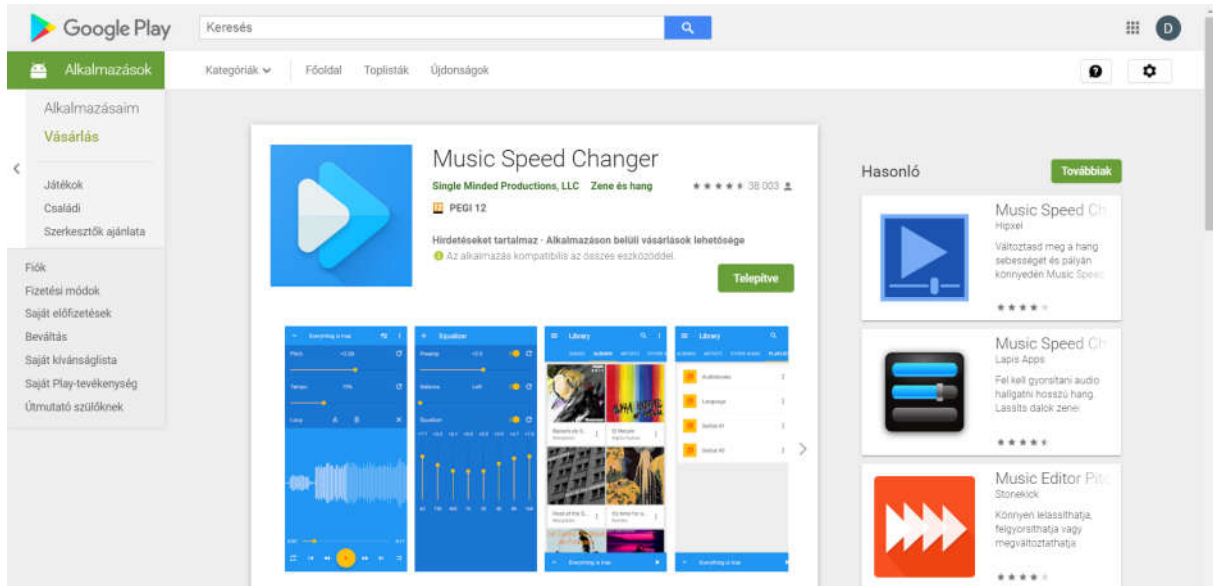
Google Play

Keresés

D

Alkalmazások

Kategóriák

Főoldal

Toplisták

Újdonságok

Alkalmazásaim

Vásárlás

Játékok

Családi

Szerkesztők ajánlata

Fiók

Fizetési módok

Saját előfizetések

Beváltás

Saját kívánságlista

Saját Play-tevékenység

Útmutató szülőknek

Music Speed Changer

Single Minded Productions, LLC Zene és hang

38 003

PEGI 12

Hirdetéseket tartalmaz · Alkalmazáson belüli vásárlások lehetősége

Az alkalmazás kompatibilis az összes eszközöddel.

Telepítve

Equalizer

Library

Library

Hasonló

Továbbiak

Music Speed Ch

Hipxel

Változtasd meg a hang sebességét és pályán könnyedén Music Speec

Music Speed Ch

Lapis Apps

Fel kell gyorsítani audio hallgatni hosszú hang. Lassíts dalok zenei

Music Editor Pit

Stonekick

Könnyen lelassíthatja, felgyorsíthatja vagy megváltoztathatja